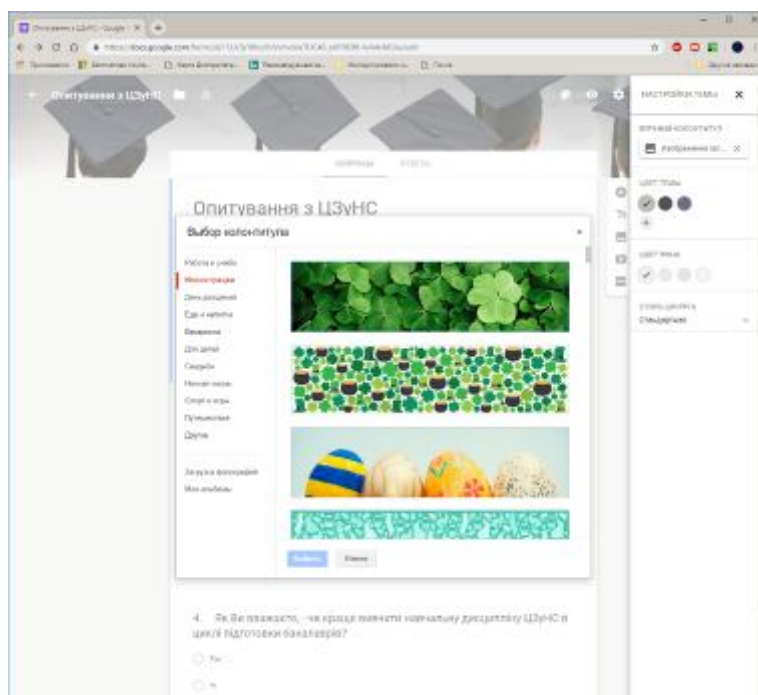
Опитування з ЦЗуНС - Google ×

https://docs.google.com/forms/d/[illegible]

Опитування з ЦЗуНС

ВОПРОСЫ ОТВЕТЫ

Опитування з ЦЗуНС

Выбор колонтитула

Работа и учеба
Иллюстрации
День рождения
Еда и напитки
Вечеринки
Для детей
Свадьба
Ночная жизнь
Спорт и игры
Путешествия
Другое

Загрузка фотографий
Мои альбомы

Выбрать Отмена

НАСТРОЙКИ ТЕМЫ ×

ВЕРХНИЙ КОЛОНТИТУЛ
Изображение заг... ×

ЦВЕТ ТЕМЫ

ЦВЕТ ФОНА

СТИЛЬ ШРИФТА
Стандартный

4. Як Ви вважаєте, чи краще вивчати навчальну дисципліну ЦЗуНС в циклі підготовки бакалаврів?

Так

Ні